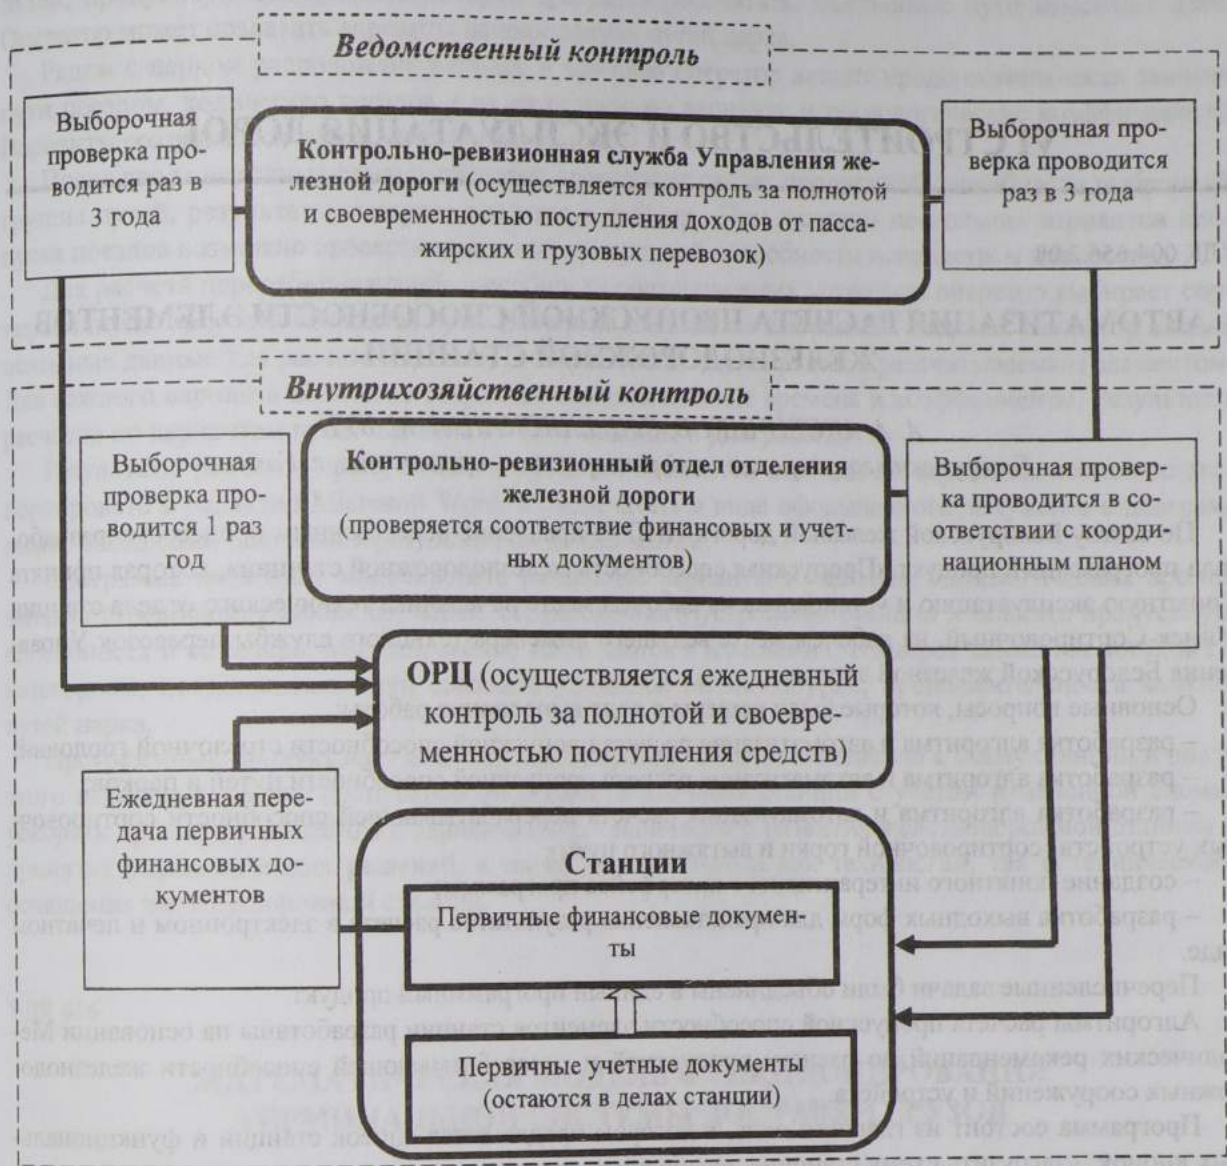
Ведомственный контроль

Выборочная проверка проводится раз в 3 года

Контрольно-ревизионная служба Управления железной дороги (осуществляется контроль за полнотой и своевременностью поступления доходов от пассажирских и грузовых перевозок)

Выборочная проверка проводится раз в 3 года

Внутрихозяйственный контроль

Выборочная проверка проводится 1 раз год

Контрольно-ревизионный отдел отделения железной дороги (проверяется соответствие финансовых и учетных документов)

Выборочная проверка проводится в соответствии с координационным планом

ОРЦ (осуществляется ежедневный контроль за полнотой и своевременностью поступления средств)

Ежедневная передача первичных финансовых документов

Станции

Первичные финансовые документы

Первичные учетные документы (остаются в делах станции)